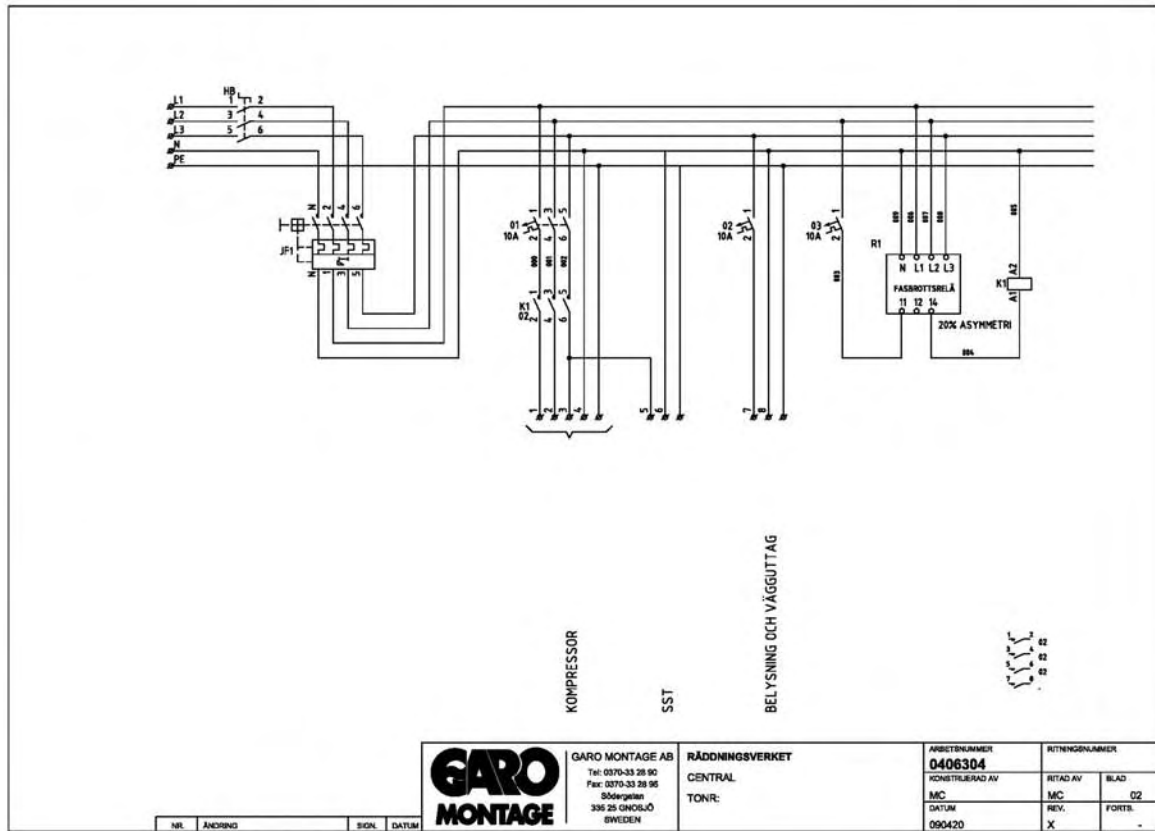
L1
L2
L3
N
PE

HB
1 2
3 4
5 6

JF1
N 2 4 6
N 1 3 5

01
10A
1 3 5
2 4 6

K1
02
1 3 5
2 4 6

02
10A
1
2

03
10A
1
2

R1
N L1 L2 L3
FASBROTTSRELÄ
11 12 14
20% ASYMMETRI

K1
A2
A1

1 2 3 4 5 6 7 8

KOMPRESSOR

SST

BELYSNING OCH VÄGGUTTAG

02
02
02

GARO MONTAGE

GARO MONTAGE AB
Tel: 0370-33 28 90
Fax: 0370-33 28 95
Södergatan
335 25 GNOSJÖ
SWEDEN

RÄDDNINGSVERKET
CENTRAL
TONR:

ARBETSNUMMER
0406304
KONSTRUERAD AV
MC
DATUM
090420

RITNINGSNUMMER
RITAD AV
MC
REV.
X
BLAD
02
FORTS.
-

NR. ÄNDRING SIGN. DATUM